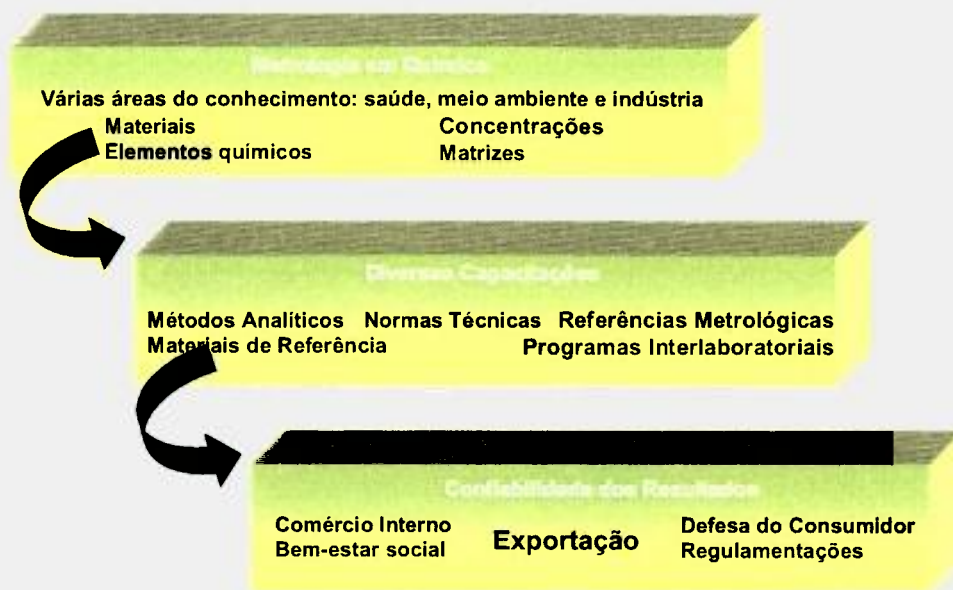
Metrologia em Química

Várias áreas do conhecimento: saúde, meio ambiente e indústria

Materiais
Elementos químicos

Concentrações
Matrizes

Diversas Capacitações

Métodos Analíticos Normas Técnicas Referências Metrológicas
Materiais de Referência
Programas Interlaboratoriais

Confiabilidade dos Resultados

Comércio Interno
Bem-estar social

Exportação

Defesa do Consumidor
Regulamentações